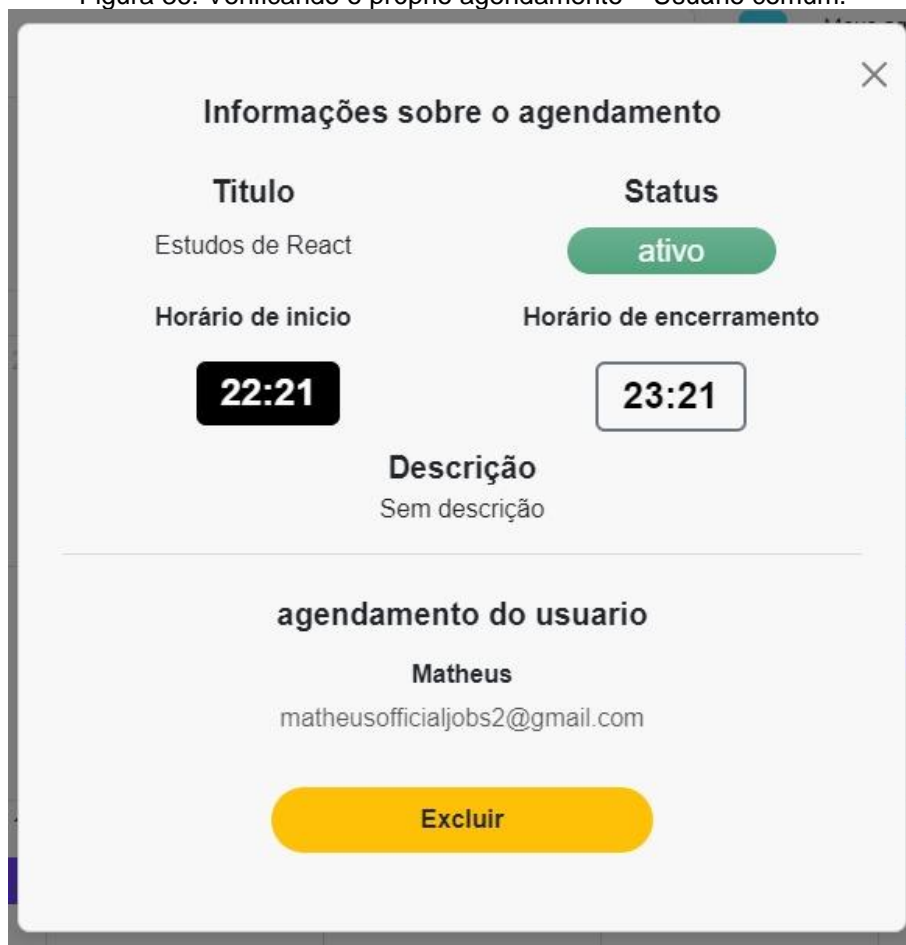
Figura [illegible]: Verificando o próprio agendamento – Usuário comum.

×

Informações sobre o agendamento

Titulo

Estudos de React

Status

ativo

Horário de inicio

22:21

Horário de encerramento

23:21

Descrição

Sem descrição

agendamento do usuario

Matheus

matheusofficialjobs2@gmail.com

Excluir